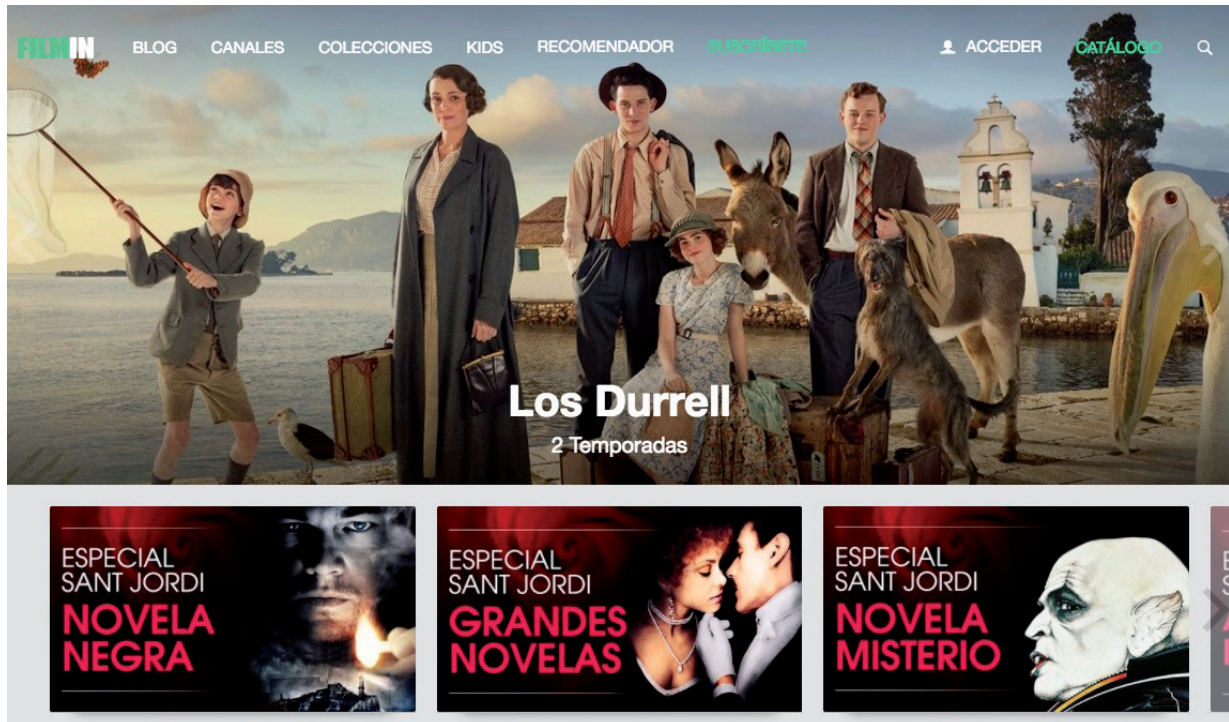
FILMIN BLOG CANALES COLECCIONES KIDS RECOMENDADOR SUSCRÍBETE ACCEDER CATÁLOGO

Los Durrell
2 Temporadas

ESPECIAL SANT JORDI NOVELA NEGRA

ESPECIAL SANT JORDI GRANDES NOVELAS

ESPECIAL SANT JORDI NOVELA MISTERIO